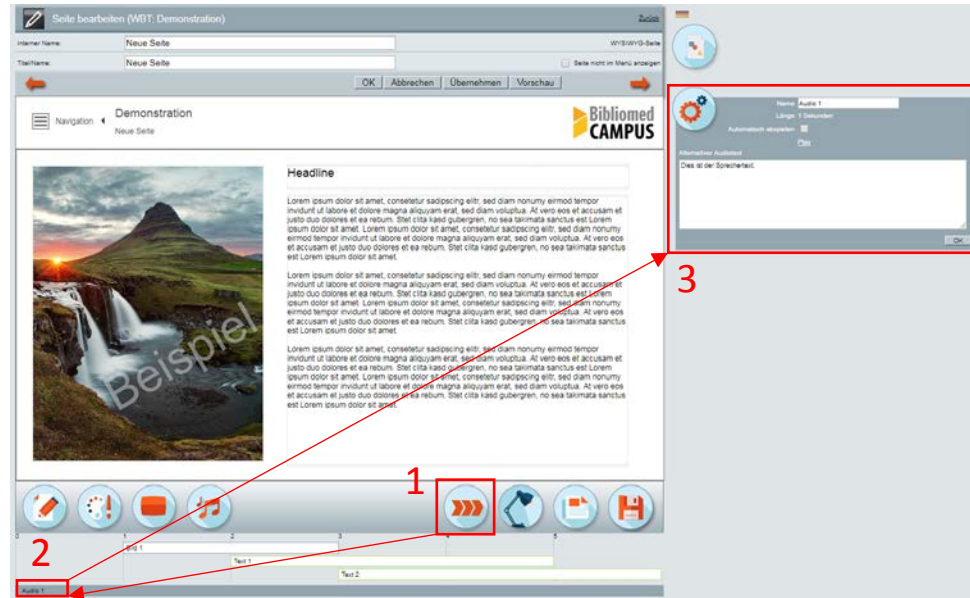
Seite bearbeiten (WBT: Demonstration)

Zurück

Interner Name: Neue Seite

WYSIWYG-Seite

Titel/Name: Neue Seite

Seite nicht im Menü anzeigen

OK Abbrechen Übernehmen Vorschau

Navigation

Demonstration

Neue Seite

Bibliomed CAMPUS

Beispiel

Headline

Lorem ipsum dolor sit amet, consetetur sadipscing elitr, sed diam nonumy eirmod tempor invidunt ut labore et dolore magna aliquyam erat, sed diam voluptua. At vero eos et accusam et justo duo dolores et ea rebum. Stet clita kasd gubergren, no sea takimata sanctus est Lorem ipsum dolor sit amet. Lorem ipsum dolor sit amet, consetetur sadipscing elitr, sed diam nonumy eirmod tempor invidunt ut labore et dolore magna aliquyam erat, sed diam voluptua. At vero eos et accusam et justo duo dolores et ea rebum. Stet clita kasd gubergren, no sea takimata sanctus est Lorem ipsum dolor sit amet.

Lorem ipsum dolor sit amet, consetetur sadipscing elitr, sed diam nonumy eirmod tempor invidunt ut labore et dolore magna aliquyam erat, sed diam voluptua. At vero eos et accusam et justo duo dolores et ea rebum. Stet clita kasd gubergren, no sea takimata sanctus est Lorem ipsum dolor sit amet. Lorem ipsum dolor sit amet, consetetur sadipscing elitr, sed diam nonumy eirmod tempor invidunt ut labore et dolore magna aliquyam erat, sed diam voluptua. At vero eos et accusam et justo duo dolores et ea rebum. Stet clita kasd gubergren, no sea takimata sanctus est Lorem ipsum dolor sit amet.

Lorem ipsum dolor sit amet, consetetur sadipscing elitr, sed diam nonumy eirmod tempor invidunt ut labore et dolore magna aliquyam erat, sed diam voluptua. At vero eos et accusam et justo duo dolores et ea rebum. Stet clita kasd gubergren, no sea takimata sanctus est Lorem ipsum dolor sit amet. Lorem ipsum dolor sit amet, consetetur sadipscing elitr, sed diam nonumy eirmod tempor invidunt ut labore et dolore magna aliquyam erat, sed diam voluptua. At vero eos et accusam et justo duo dolores et ea rebum. Stet clita kasd gubergren, no sea takimata sanctus est Lorem ipsum dolor sit amet.

1

2

0 1 2 3 4 5

Bild 1

Text 1

Text 2

Audio 1

Name Audio 1

Länge 1 Sekunden

Automatisch abspielen

Play

Alternativer Audiotext

Dies ist der Sprechertext.

OK

3